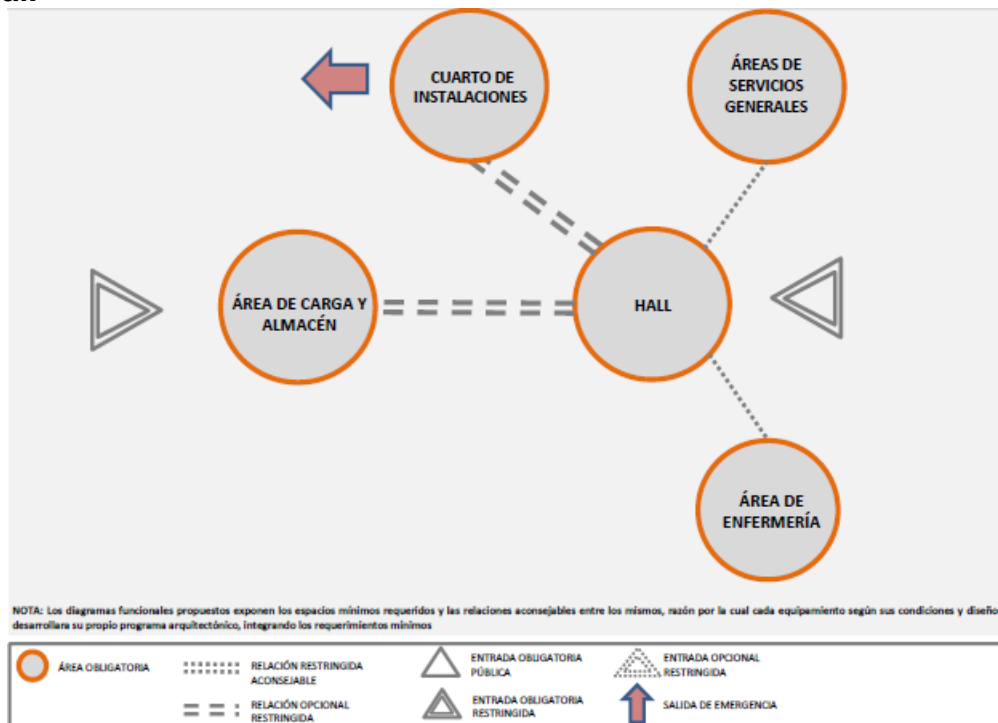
CUARTO DE INSTALACIONES

ÁREAS DE SERVICIOS GENERALES

ÁREA DE CARGA Y ALMACÉN

HALL

ÁREA DE ENFERMERÍA

NOTA: Los diagramas funcionales propuestos exponen los espacios mínimos requeridos y las relaciones aconsejables entre los mismos, razón por la cual cada equipamiento según sus condiciones y diseño desarrollara su propio programa arquitectónico, integrando los requerimientos mínimos

ÁREA OBLIGATORIA

RELACIÓN RESTRINGIDA ACONSEJABLE

RELACIÓN OPCIONAL RESTRINGIDA

ENTRADA OBLIGATORIA PÚBLICA

ENTRADA OBLIGATORIA RESTRINGIDA

ENTRADA OPCIONAL RESTRINGIDA

SALIDA DE EMERGENCIA